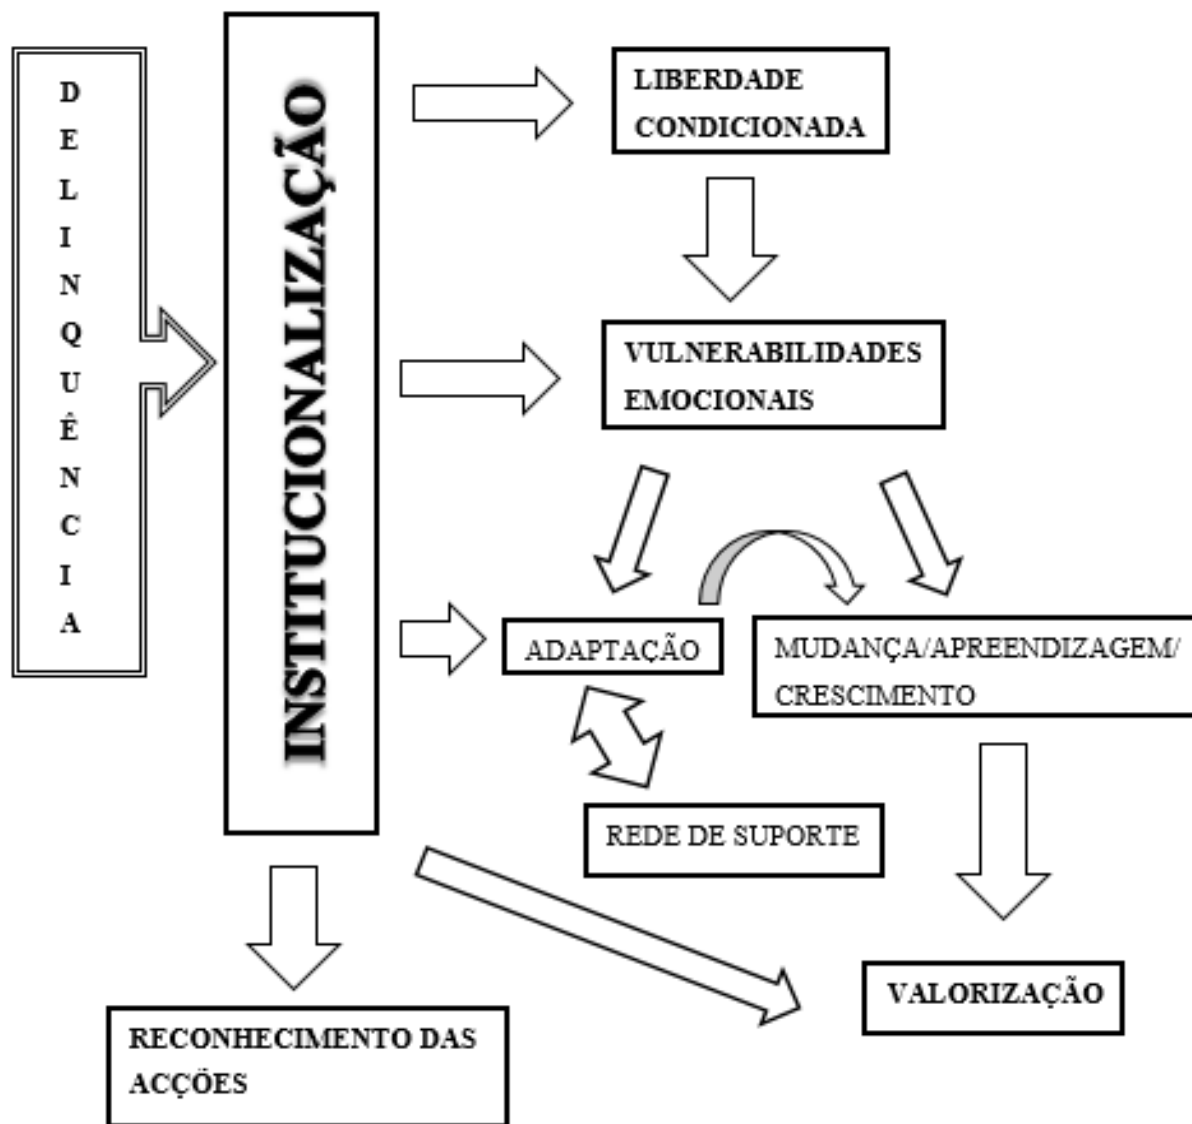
D
E
L
I
N
Q
U
Ê
N
C
I
A

INSTITUCIONALIZAÇÃO

LIBERDADE CONDICIONADA

VULNERABILIDADES EMOCIONAIS

ADAPTAÇÃO

MUDANÇA/APREENDIZAGEM/ CRESCIMENTO

REDE DE SUPORTE

VALORIZAÇÃO

RECONHECIMENTO DAS ACÇÕES